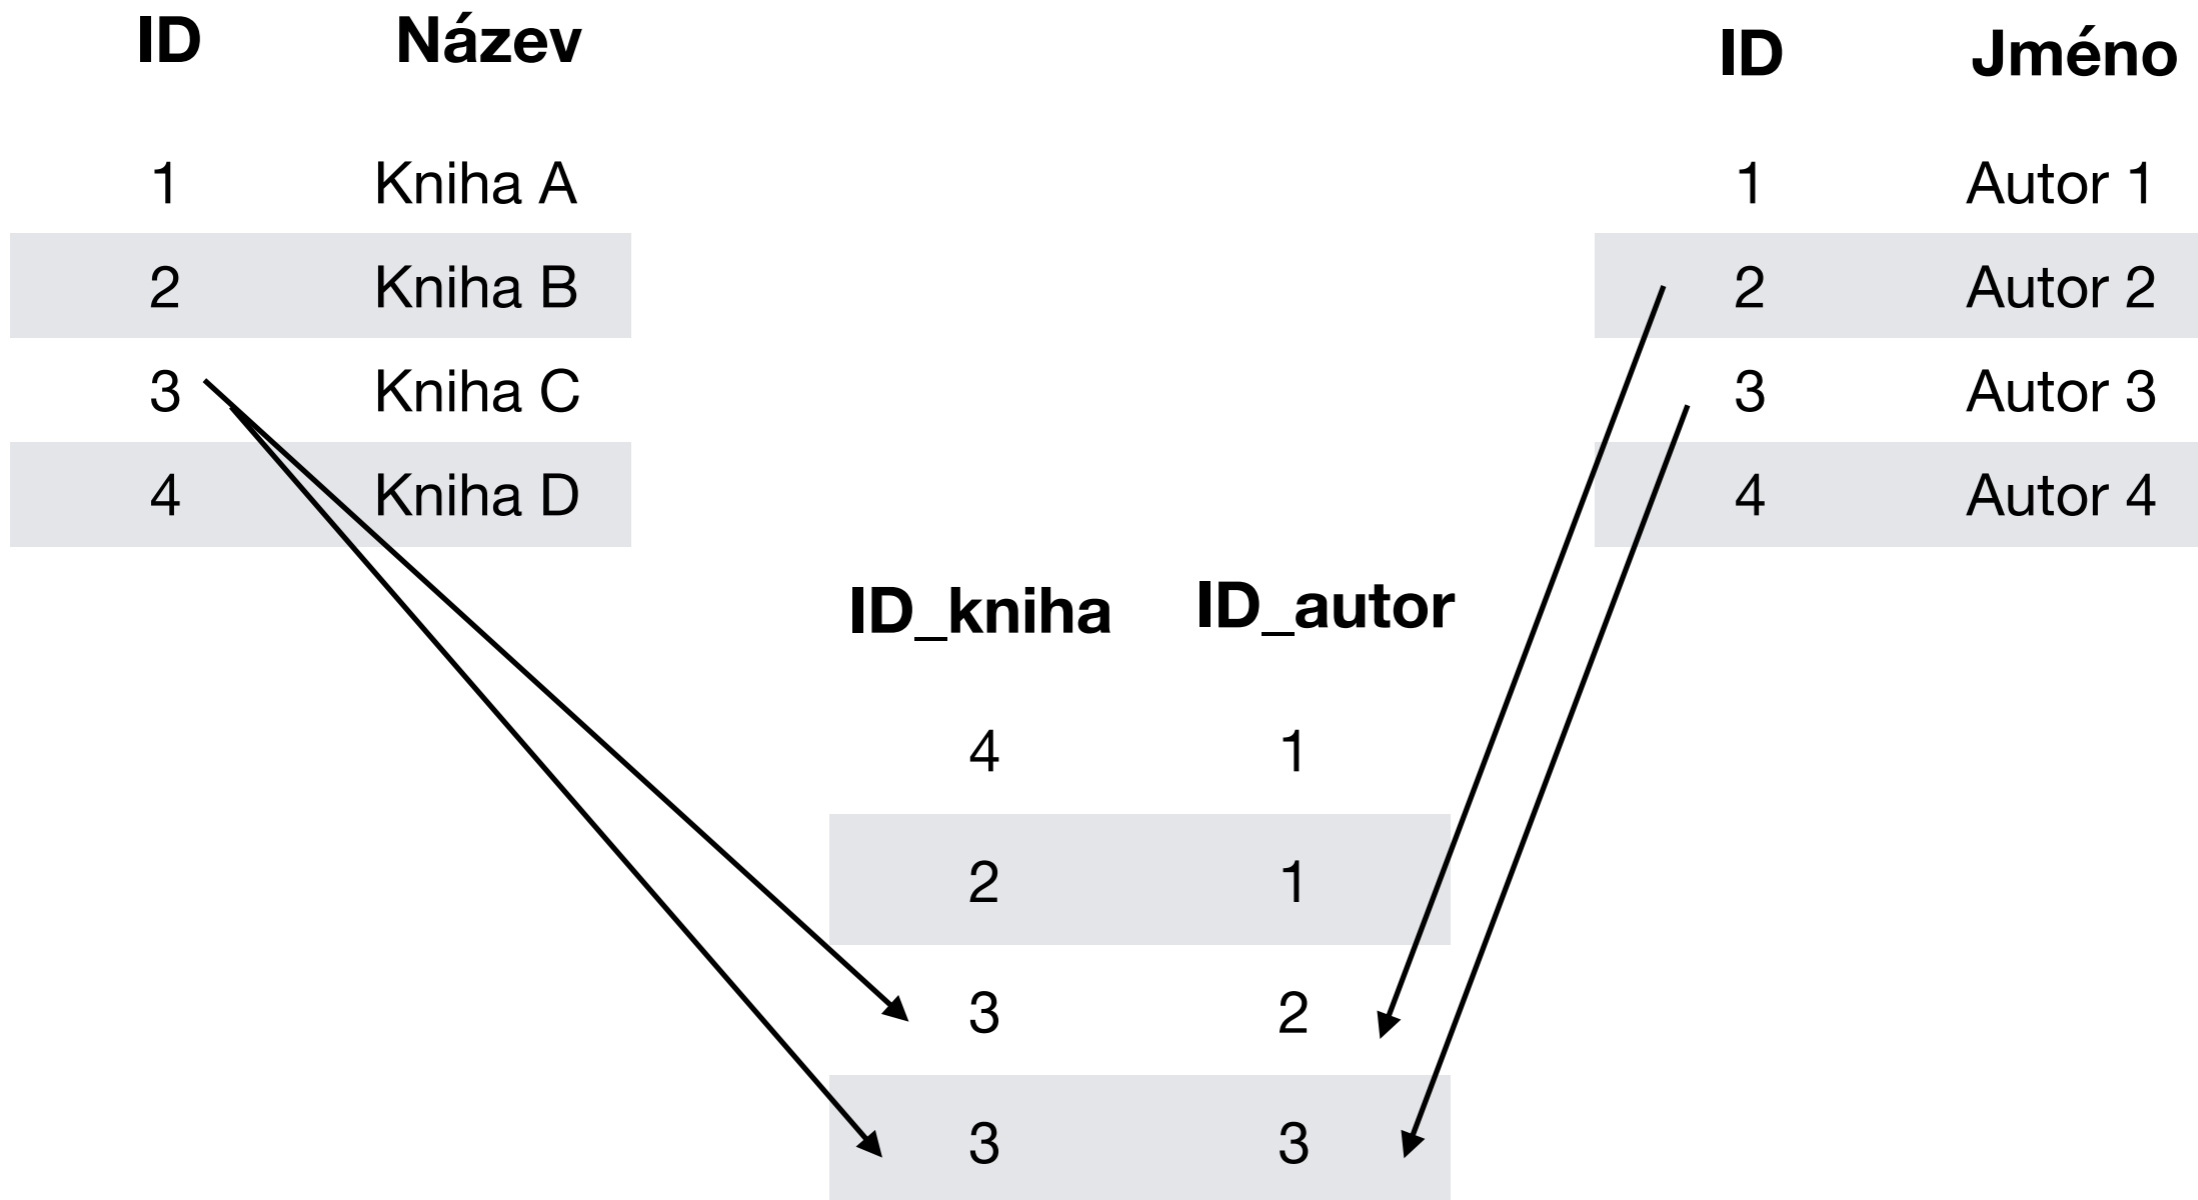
| ID | Název |
|---|---|
| 1 | Kniha A |
| 2 | Kniha B |
| 3 | Kniha C |
| 4 | Kniha D |

| ID | Jméno |
|---|---|
| 1 | Autor 1 |
| 2 | Autor 2 |
| 3 | Autor 3 |
| 4 | Autor 4 |

| ID_kniha | ID_autor |
|---|---|
| 4 | 1 |
| 2 | 1 |
| 3 | 2 |
| 3 | 3 |